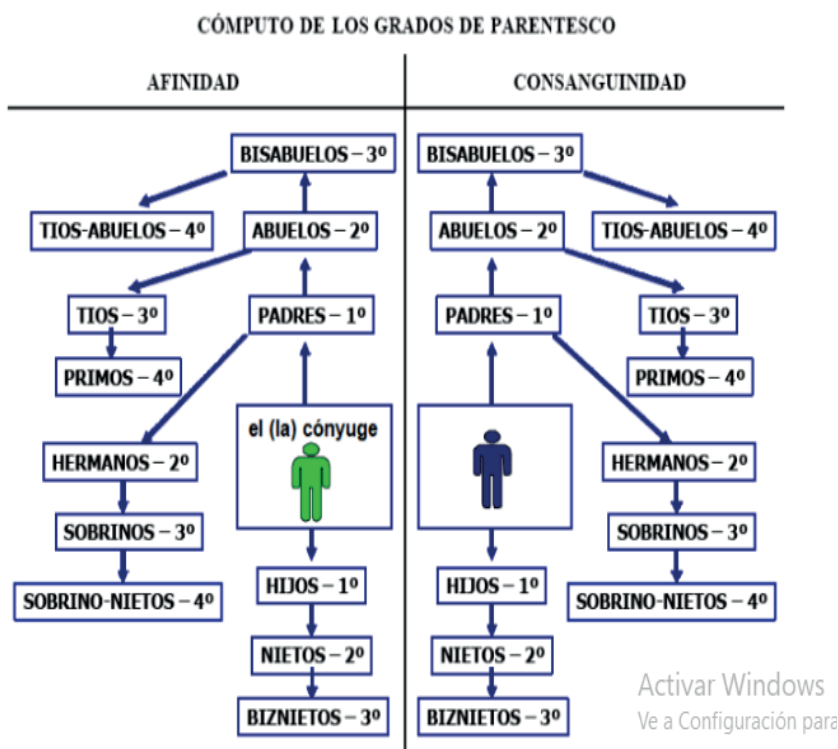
CÓMPUTO DE LOS GRADOS DE PARENTESCO

AFINIDAD

BISABUELOS – 3º

TIOS-ABUELOS – 4º

ABUELOS – 2º

TIOS – 3º

PADRES – 1º

PRIMOS – 4º

el (la) cónyuge

HERMANOS – 2º

SOBRINOS – 3º

SOBRINO-NIETOS – 4º

HIJOS – 1º

NIETOS – 2º

BIZNIETOS – 3º

CONSANGUINIDAD

BISABUELOS – 3º

ABUELOS – 2º

TIOS-ABUELOS – 4º

PADRES – 1º

TIOS – 3º

PRIMOS – 4º

HERMANOS – 2º

SOBRINOS – 3º

HIJOS – 1º

SOBRINO-NIETOS – 4º

NIETOS – 2º

BIZNIETOS – 3º

Activar Windows
Ve a Configuración para